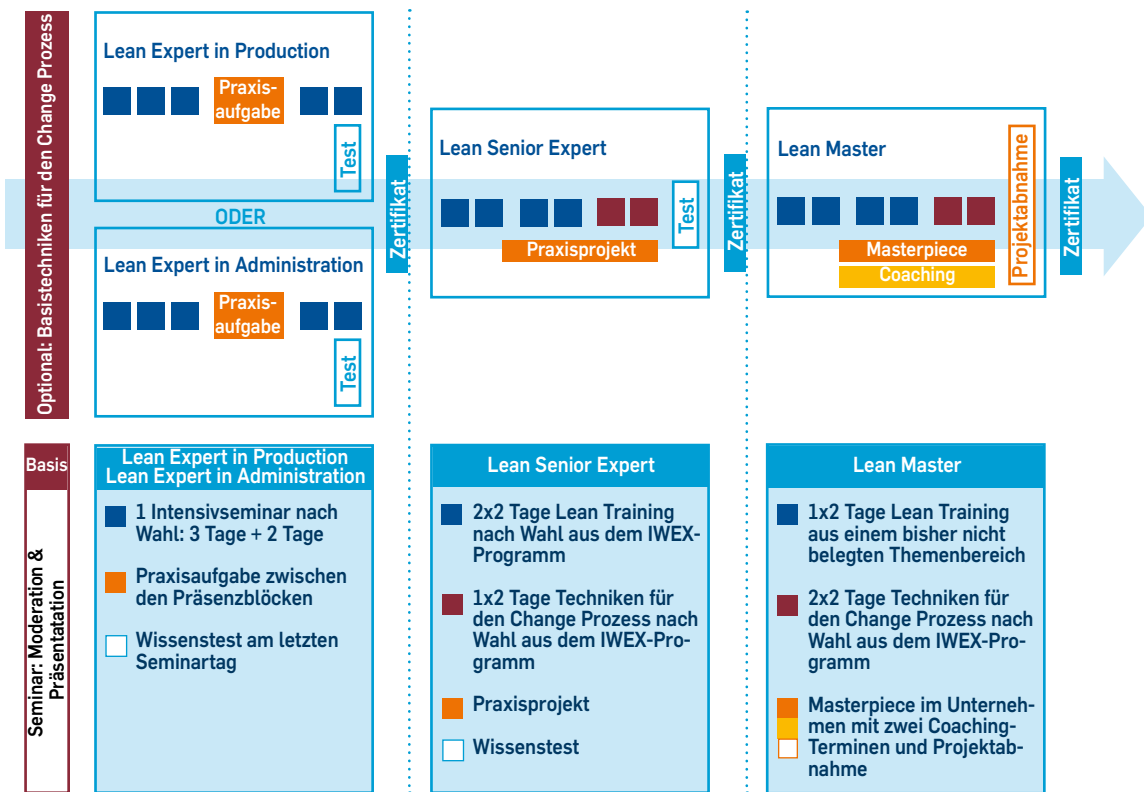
Optional: Basistechniken für den Change Prozess

Lean Expert in Production

Praxisaufgabe

Test

ODER

Lean Expert in Administration

Praxisaufgabe

Test

Zertifikat

Lean Senior Expert

Test

Praxisprojekt

Zertifikat

Lean Master

Projektabnahme

Masterpiece

Coaching

Zertifikat

Basis

Seminar: Moderation & Präsentatation

Lean Expert in Production
Lean Expert in Administration

1 Intensivseminar nach Wahl: 3 Tage + 2 Tage

Praxisaufgabe zwischen den Präsenzblöcken

Wissenstest am letzten Seminartag

Lean Senior Expert

2x2 Tage Lean Training nach Wahl aus dem IWEX-Programm

1x2 Tage Techniken für den Change Prozess nach Wahl aus dem IWEX-Programm

Praxisprojekt

Wissenstest

Lean Master

1x2 Tage Lean Training aus einem bisher nicht belegten Themenbereich

2x2 Tage Techniken für den Change Prozess nach Wahl aus dem IWEX-Programm

Masterpiece im Unternehmen mit zwei Coaching-Terminen und Projektabnahme